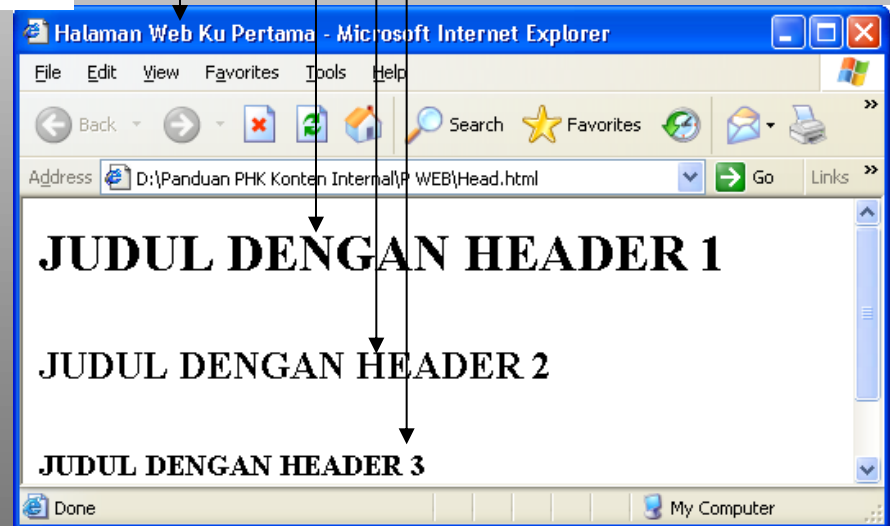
Halaman Web Ku Pertama - Microsoft Internet Explorer

File Edit View Favorites Tools Help

Back Search Favorites

Address D:\Panduan PHK Konten Internal\P WEB\Head.html Go Links

JUDUL DENGAN HEADER 1

JUDUL DENGAN HEADER 2

JUDUL DENGAN HEADER 3

Done My Computer